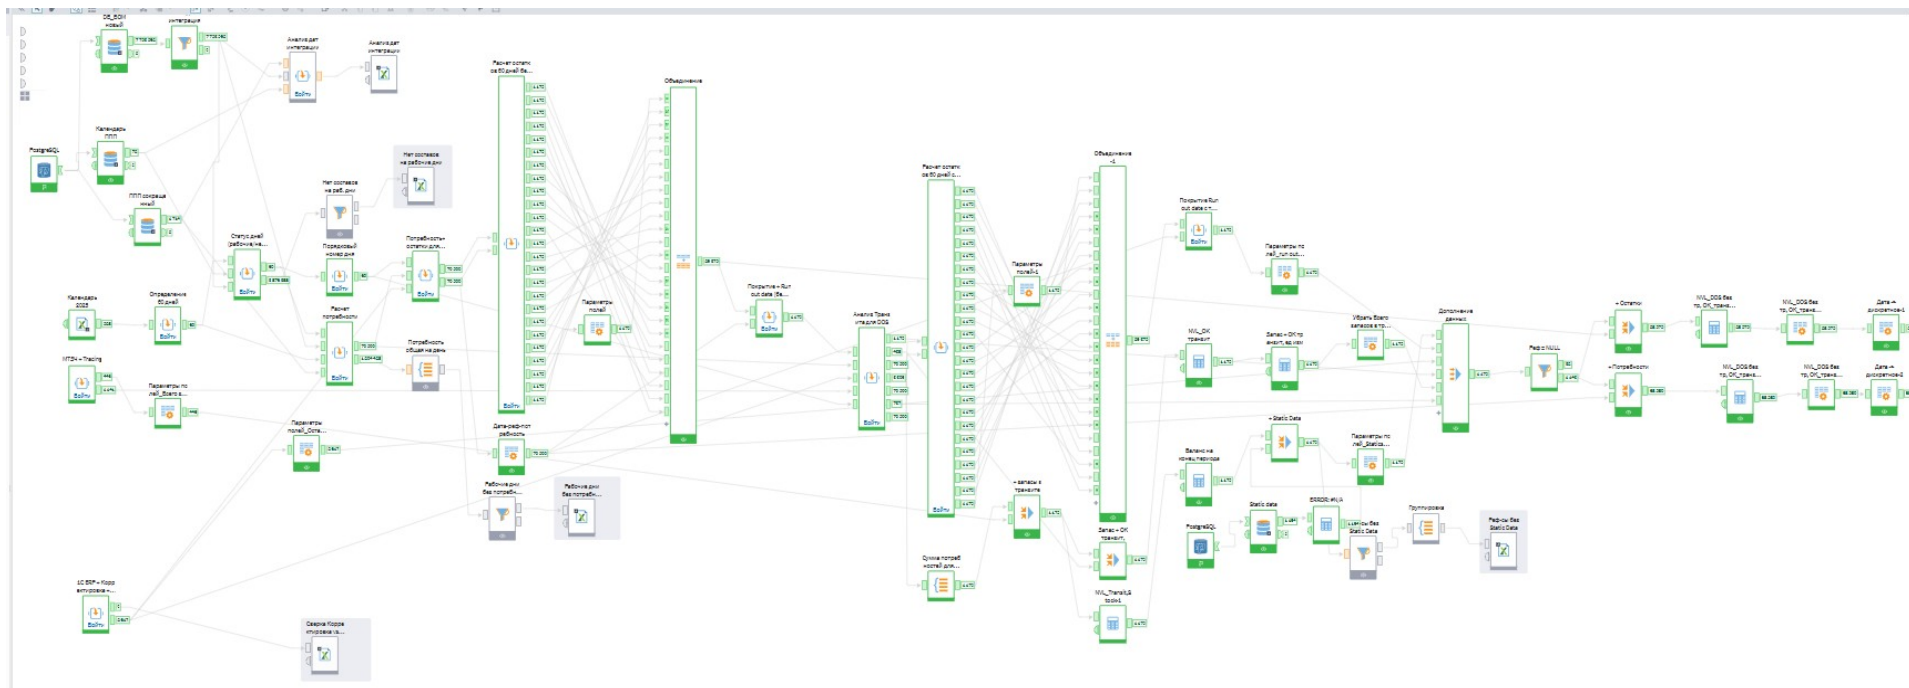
DE_BOM новый

интеграция

Анализ дат интеграции

Анализ дат интеграции

PostgreSQL

Календарь ППП

ППП сокращённый

Нет составов на раб. дни

Нет составов на рабочие дни

Статус дней (рабочие/не...

Порядковый номер дня

Потребность остатки для...

Расчет потребности

Расчет остатков 60 дней бе...

Объединение

Параметры полей

Покрытие + Run out date (бе...

Анализ Транзита для DOS

Расчет остатков 60 дней о...

Параметры полей-1

Объединение-1

Покрытие Run out date от...

Параметры полей_run out...

Календарь 2023

Определение 60 дней

МТЭ4 + Tracing

Параметры полей_Всего з...

Потребность общая на день

Параметры полей_Оста...

Дата-рефлектор рабочих

Рабочие дни без потреб...

Рабочие дни без потреб...

Запас в транзите

Сумма потребностей для...

Запас + ОК транзит

NVL_Transit_&_stock-1

NVL_OK транзит

Запас + ОК транзит, ед.изм

Убрать Всего запасов в тр...

Дополнение данных

Баланс на конец периода

+ Static Data

Параметры полей_Static...

Static data

ERROR: #N/A

Рефы без Static Data

Группировка

Рефы без Static Data

PostgreSQL

Рефы NULL

+ Остатки

+ Потребность

NVL_DOS без тр, ОК_транз...

NVL_DOS без тр, ОК_транз...

NVL_DOS без тр, ОК_транз...

NVL_DOS без тр, ОК_транз...

Дата → дискретное-1

Дата → дискретное-2

1С ERP + Корректировка +...

Сверка Корректировка ка...

Войти